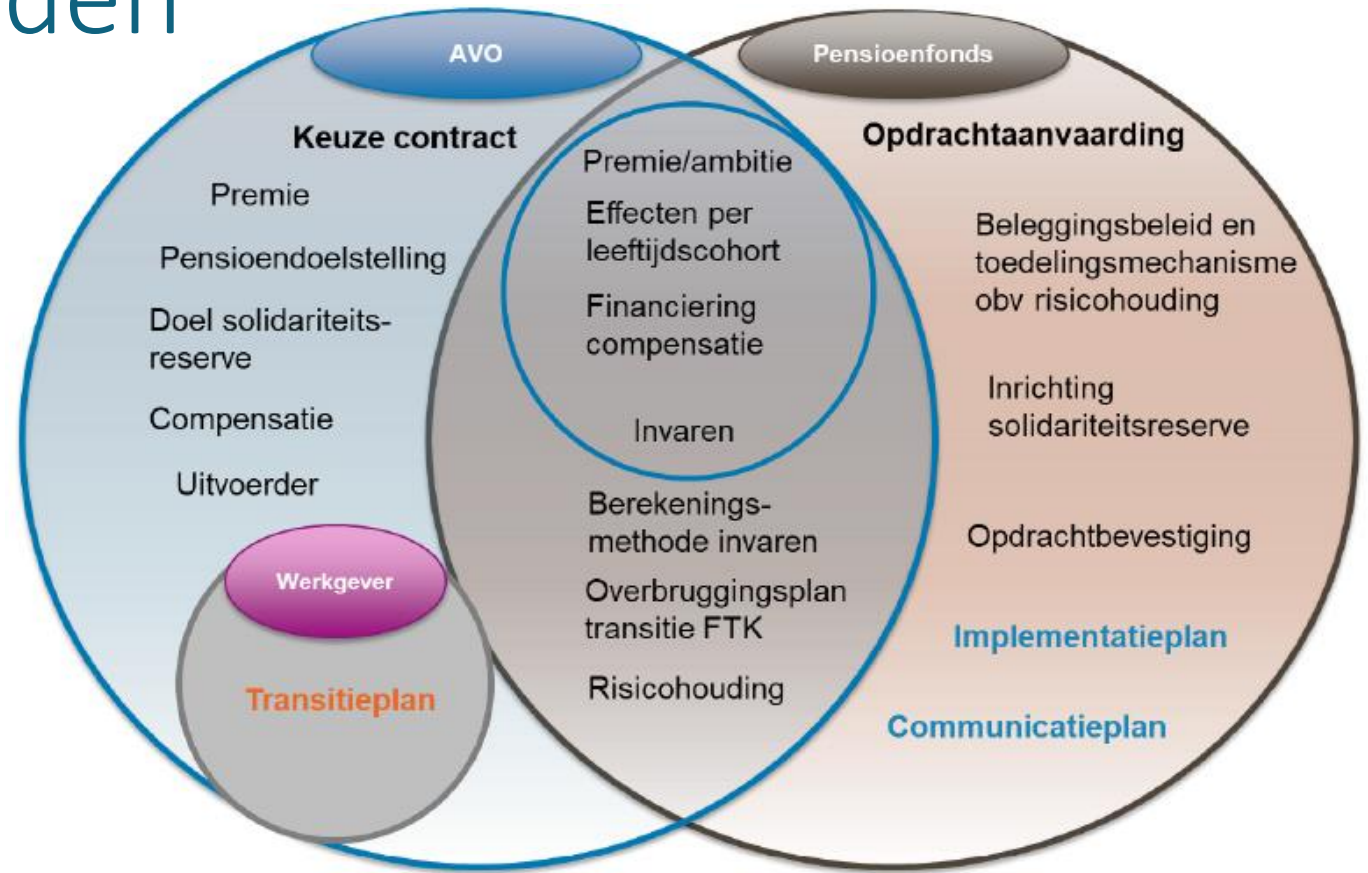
den

AVO

Pensioenfonds

Keuze contract

Premie

Pensioendoelstelling

Doel solidariteitsreserve

Compensatie

Uitvoerder

Premie/ambitie

Effecten per leeftijdscohort

Financiering compensatie

Invaren

Berekeningsmethode invaren

Overbruggingsplan transitie FTK

Risicohouding

Opdrachtaanvaarding

Beleggingsbeleid en toedelingsmechanisme obv risicohouding

Inrichting solidariteitsreserve

Opdrachtbevestiging

Implementatieplan

Communicatieplan

Werkgever

Transitieplan